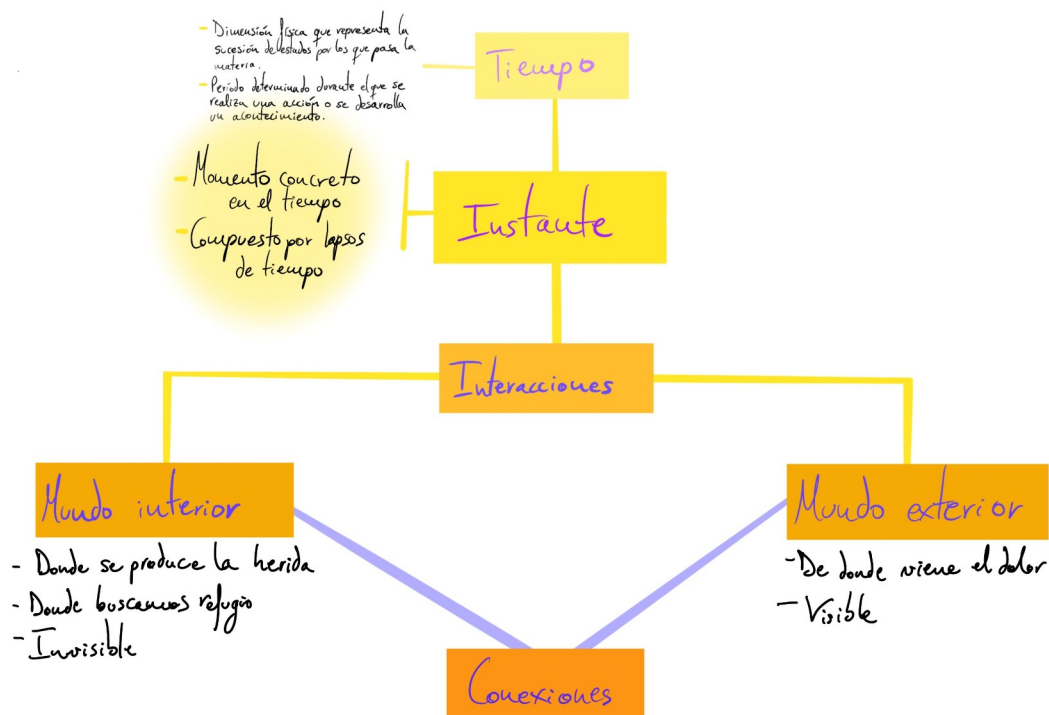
- Dimensión física que representa la sucesión de estados por los que pasa la materia.
- Período determinado durante el que se realiza una acción o se desarrolla un acontecimiento.

Tiempo

- Momento concreto en el tiempo
- Compuesto por lapsos de tiempo

Instante

Interacciones

Mundo interior
- Donde se produce la herida
- Donde buscamos refugio
- Invisible

Mundo exterior
- De donde viene el dolor
- Visible

Conexiones